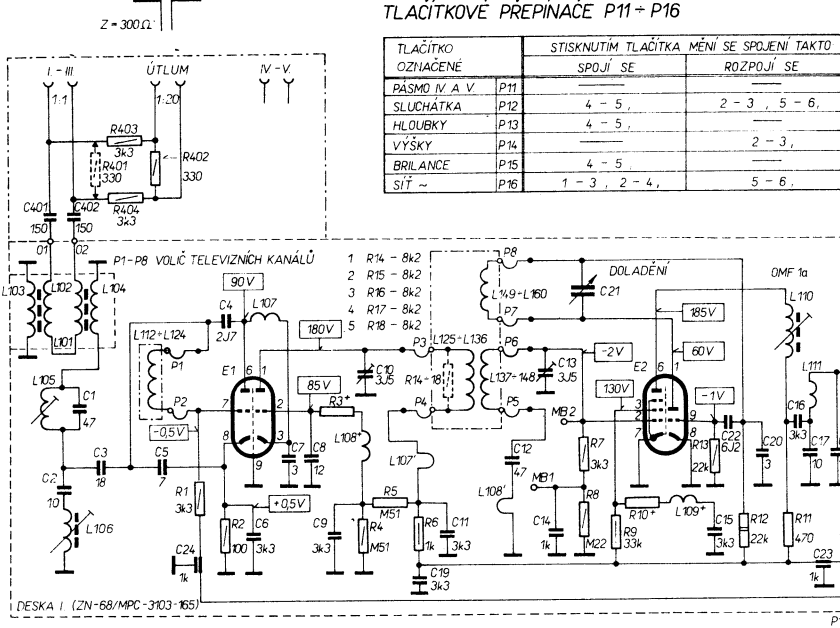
Z = 300Ω

TLAČÍTKOVÉ PŘEPÍNAČE P11 ÷ P16

| TLAČÍTKO OZNAČENÉ | | STISKNUTÍM TLAČÍTKA MĚNÍ SE SPOJENÍ TAKTO SPOJÍ SE | ROZPOJÍ SE |
|---|---|---|---|
| PÁSMO IV. A V. | P11 | ——— | ——— |
| SLUCHÁTKA | P12 | 4 - 5, | 2 - 3, 5 - 6, |
| HLOUBKY | P13 | 4 - 5, | ——— |
| VÝŠKY | P14 | ——— | 2 - 3, |
| BRILANCE | P15 | 4 - 5, | ——— |
| SÍŤ ~ | P16 | 1 - 3, 2 - 4, | 5 - 6, |

I. - III. ÚTLUM IV. - V.
1:1 1:20
R403 3k3
R401 330
R402 330
R404 3k3
C401 150
C402 150
01 02
P1 - P8 VOLIČ TELEVIZNÍCH KANÁLŮ
1 R14 - 8k2
2 R15 - 8k2
3 R16 - 8k2
4 R17 - 8k2
5 R18 - 8k2
L103 L102 L104 L101
90V
C4 2J7
L107
L112 ÷ L124
P1
180V
E1
6 1
C10 3J5
P3 L125 ÷ L136
R14 ÷ 18
P8
L149 ÷ L160
P7
C21
DOLADĚNÍ
185V
60V
OMF 1a
L110
P6
L137 ÷ L148
C13 3J5
-2V
E2
L105
C1 47
P2
-0,5V
7
2
85V
R3+
L108+
3
8
9
C7 3
C8 12
P4
P5
MB2
130V
3 2 7
6 1 9 8
-1V
C22 6J2
R13 22k
C20 3
L111
C16 3k3
C17 10
C2 10
C3 18
C5 7
L106
R1 3k3
+0,5V
R2 100
C6 3k3
C9 3k3
R4 M51
R5 M51
L107'
R6 1k
C11 3k3
C12 47
L108'
MB1
R7 3k3
R8 M22
C14 1k
R9 33k
R10+
L109+
C15 3k3
R12 22k
R11 470
C23 1k
C24 1k
C19 3k3
DESKA 1. (ZN-68/MPC-3103-165)
P